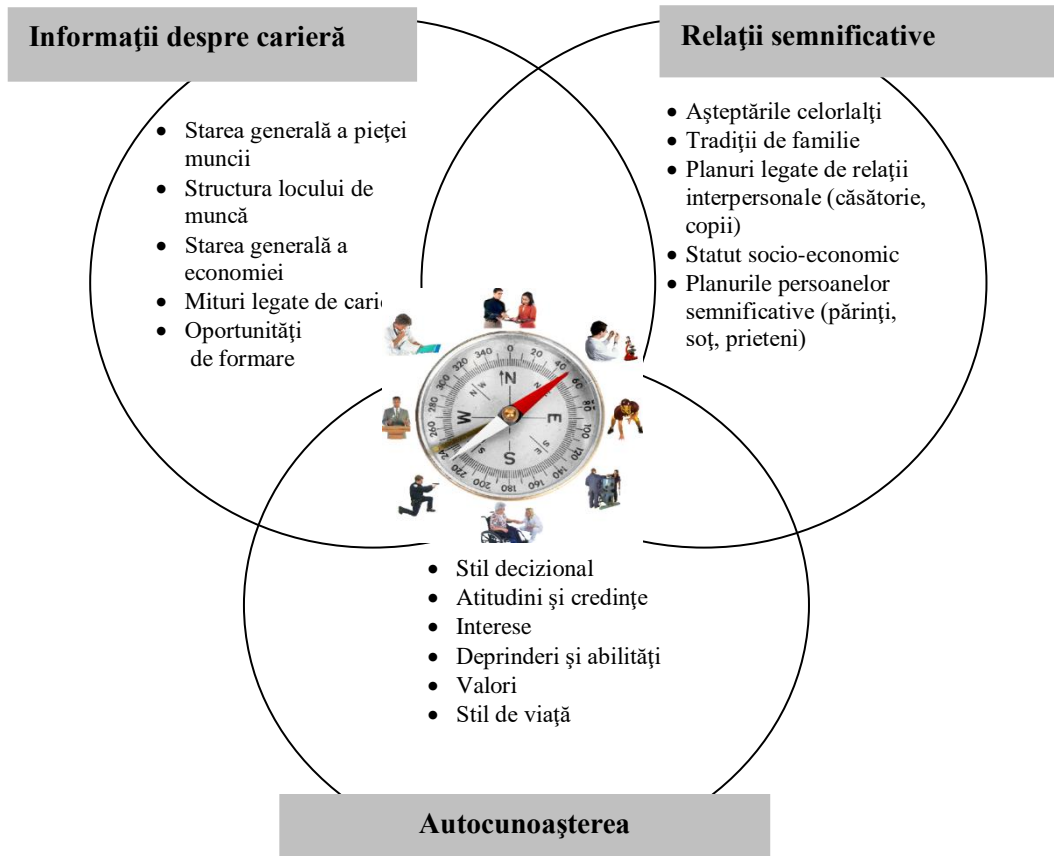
Informaţii despre carieră

Relaţii semnificative

- Starea generală a pieţei muncii
- Structura locului de muncă
- Starea generală a economiei
- Mituri legate de carie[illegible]
- Oportunităţi de formare

- Aşteptările celorlalţi
- Tradiţii de familie
- Planuri legate de relaţii interpersonale (căsătorie, copii)
- Statut socio-economic
- Planurile persoanelor semnificative (părinţi, soţ, prieteni)

N
E
S
W
340
320
300
280
260
240
220
200
180
160
140
120
100
80
60
40
20

- Stil decizional
- Atitudini şi credinţe
- Interese
- Deprinderi şi abilităţi
- Valori
- Stil de viaţă

Autocunoaşterea